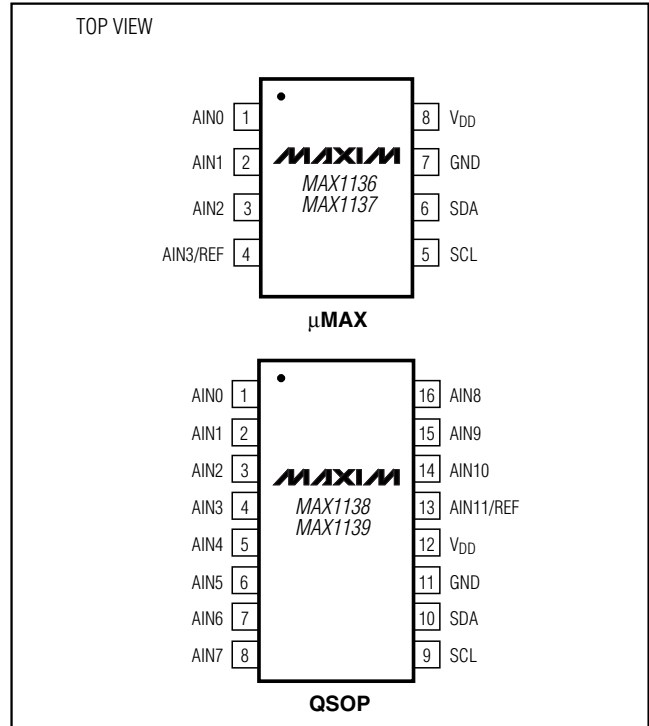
TOP VIEW

AIN0 1
AIN1 2
AIN2 3
AIN3/REF 4

MAXIM
MAX1136
MAX1137

8 $V_{DD}$
7 GND
6 SDA
5 SCL

μMAX

AIN0 1
AIN1 2
AIN2 3
AIN3 4
AIN4 5
AIN5 6
AIN6 7
AIN7 8

MAXIM
MAX1138
MAX1139

16 AIN8
15 AIN9
14 AIN10
13 AIN11/REF
12 $V_{DD}$
11 GND
10 SDA
9 SCL

QSOP